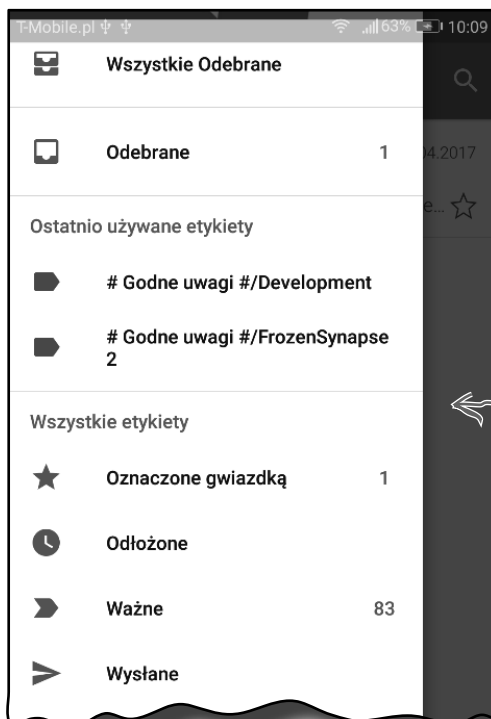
T-Mobile.pl 63% 10:09

Wszystkie Odebrane

Odebrane 1

04.2017

e...

Ostatnio używane etykiety

# Godne uwagi #/Development

# Godne uwagi #/FrozenSynapse 2

Wszystkie etykiety

Oznaczone gwiazdką 1

Odłożone

Ważne 83

Wysłane